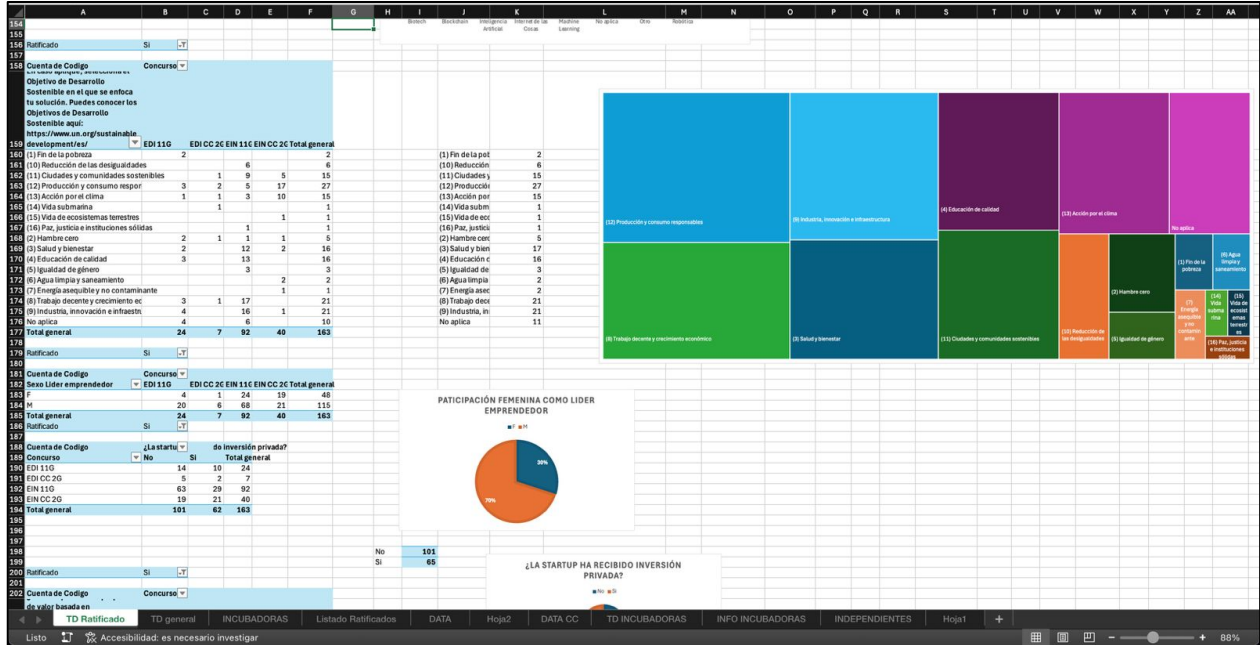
| | A | B | C | D | E | F | G | H | I | J | K | L | M | N | O | P | Q | R | S | T | U | V | W | X | Y | Z | AA |
|---|---|---|---|---|---|---|---|---|---|---|---|---|---|---|---|---|---|---|---|---|---|---|---|---|---|---|---|

Biotech Blockchain Inteligencia Artificial Internet de las Cosas Machine Learning No aplica Otro Robótica

| | A | B | C | D | E | F |
|---|---|---|---|---|---|---|
| 154 | | | | | | |
| 155 | | | | | | |
| 156 | Ratificado | Si | | | | |
| 157 | | | | | | |
| 158 | Cuenta de Codigo | Concurso | | | | |
| 159 | En caso aplique, selecciona el Objetivo de Desarrollo Sostenible en el que se enfoca tu solución. Puedes conocer los Objetivos de Desarrollo Sostenible aquí: https://www.un.org/sustainable development/es/ | EDI 11G | EDI CC 2G | EIN 11G | EIN CC 2G | Total general |
| 160 | (1) Fin de la pobreza | 2 | | | | 2 |
| 161 | (10) Reducción de las desigualdades | | | 6 | | 6 |
| 162 | (11) Ciudades y comunidades sostenibles | | 1 | 9 | 5 | 15 |
| 163 | (12) Producción y consumo respor | 3 | 2 | 5 | 17 | 27 |
| 164 | (13) Acción por el clima | 1 | 1 | 3 | 10 | 15 |
| 165 | (14) Vida submarina | | 1 | | | 1 |
| 166 | (15) Vida de ecosistemas terrestres | | | | 1 | 1 |
| 167 | (16) Paz, justicia e instituciones sólidas | | | 1 | | 1 |
| 168 | (2) Hambre cero | 2 | 1 | 1 | 1 | 5 |
| 169 | (3) Salud y bienestar | 2 | | 12 | 2 | 16 |
| 170 | (4) Educación de calidad | 3 | | 13 | | 16 |
| 171 | (5) Igualdad de género | | | 3 | | 3 |
| 172 | (6) Agua limpia y saneamiento | | | | 2 | 2 |
| 173 | (7) Energía asequible y no contaminante | | | | 1 | 1 |
| 174 | (8) Trabajo decente y crecimiento ec | 3 | 1 | 17 | | 21 |
| 175 | (9) Industria, innovación e infraestru | 4 | | 16 | 1 | 21 |
| 176 | No aplica | 4 | | 6 | | 10 |
| 177 | Total general | 24 | 7 | 92 | 40 | 163 |

| I | K |
|---|---|
| (1) Fin de la pot | 2 |
| (10) Reducción | 6 |
| (11) Ciudades y | 15 |
| (12) Producción | 27 |
| (13) Acción por | 15 |
| (14) Vida subm | 1 |
| (15) Vida de ecc | 1 |
| (16) Paz, justicia | 1 |
| (2) Hambre cerc | 5 |
| (3) Salud y bien | 17 |
| (4) Educación c | 16 |
| (5) Igualdad de | 3 |
| (6) Agua limpia | 2 |
| (7) Energía asec | 2 |
| (8) Trabajo dece | 21 |
| (9) Industria, in | 21 |
| No aplica | 11 |

(12) Producción y consumo responsables
(9) Industria, innovación e infraestructura
(4) Educación de calidad
(13) Acción por el clima
No aplica
(8) Trabajo decente y crecimiento económico
(3) Salud y bienestar
(11) Ciudades y comunidades sostenibles
(10) Reducción de las desigualdades
(2) Hambre cero
(5) Igualdad de género
(1) Fin de la pobreza
(6) Agua limpia y saneamiento
(7) Energía asequible y no contaminante
(14) Vida submarina
(15) Vida de ecosistemas terrestres
(16) Paz, justicia e instituciones sólidas

| | A | B | C | D | E | F |
|---|---|---|---|---|---|---|
| 179 | Ratificado | Si | | | | |
| 181 | Cuenta de Codigo | Concurso | | | | |
| 182 | Sexo Lider emprendedor | EDI 11G | EDI CC 2G | EIN 11G | EIN CC 2G | Total general |
| 183 | F | 4 | 1 | 24 | 19 | 48 |
| 184 | M | 20 | 6 | 68 | 21 | 115 |
| 185 | Total general | 24 | 7 | 92 | 40 | 163 |
| 186 | Ratificado | Si | | | | |
| 188 | Cuenta de Codigo | ¿La startup | do inversión privada? | | | |
| 189 | Concurso | No | Si | Total general | | |
| 190 | EDI 11G | 14 | 10 | 24 | | |
| 191 | EDI CC 2G | 5 | 2 | 7 | | |
| 192 | EIN 11G | 63 | 29 | 92 | | |
| 193 | EIN CC 2G | 19 | 21 | 40 | | |
| 194 | Total general | 101 | 62 | 163 | | |
| 200 | Ratificado | Si | | | | |
| 202 | Cuenta de Codigo | Concurso | | | | |
| | de valor basada en | | | | | |

PATICIPACIÓN FEMENINA COMO LIDER EMPRENDEDOR
F M
30%
70%

| H | I |
|---|---|
| No | 101 |
| Si | 65 |

¿LA STARTUP HA RECIBIDO INVERSIÓN PRIVADA?
No Si

TD Ratificado | TD general | INCUBADORAS | Listado Ratificados | DATA | Hoja2 | DATA CC | TD INCUBADORAS | INFO INCUBADORAS | INDEPENDIENTES | Hoja1 | +

Listo Accesibilidad: es necesario investigar 88%